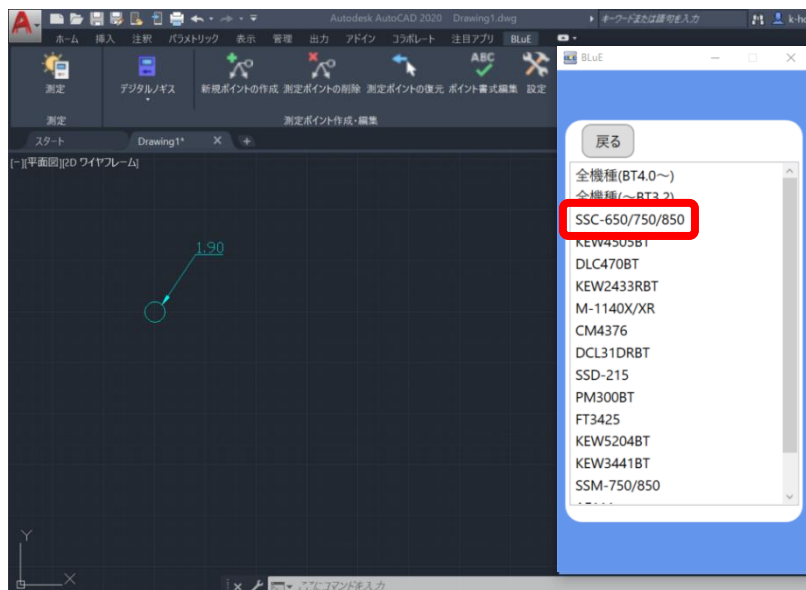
Autodesk AutoCAD 2020 Drawing1.dwg
キーワードまたは語句を入力
k-h

ホーム 挿入 注釈 パラメトリック 表示 管理 出力 アドイン コラボレート 注目アプリ BLuE

測定
デジタルノギス
新規ポイントの作成 測定ポイントの削除 測定ポイントの復元 ポイント書式編集 設定
測定
測定ポイント作成・編集

スタート Drawing1* ×

[−][平面図][2D ワイヤフレーム]

1.90

Y
X

コマンドを入力

BLuE

戻る

全機種(BT4.0〜)
全機種(〜BT3.2)
SSC-650/750/850
KEW4505BT
DLC470BT
KEW2433RBT
M-1140X/XR
CM4376
DCL31DRBT
SSD-215
PM300BT
FT3425
KEW5204BT
KEW3441BT
SSM-750/850
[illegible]